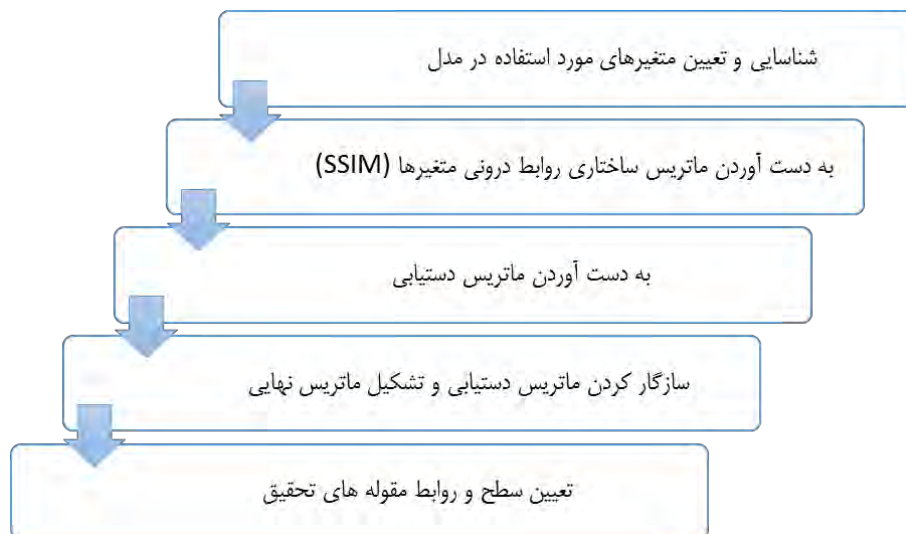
شناسایی و تعیین متغیرهای مورد استفاده در مدل

به دست آوردن ماتریس ساختاری روابط درونی متغیرها (SSIM)

به دست آوردن ماتریس دستیابی

سازگار کردن ماتریس دستیابی و تشکیل ماتریس نهایی

تعیین سطح و روابط مقوله های تحقیق